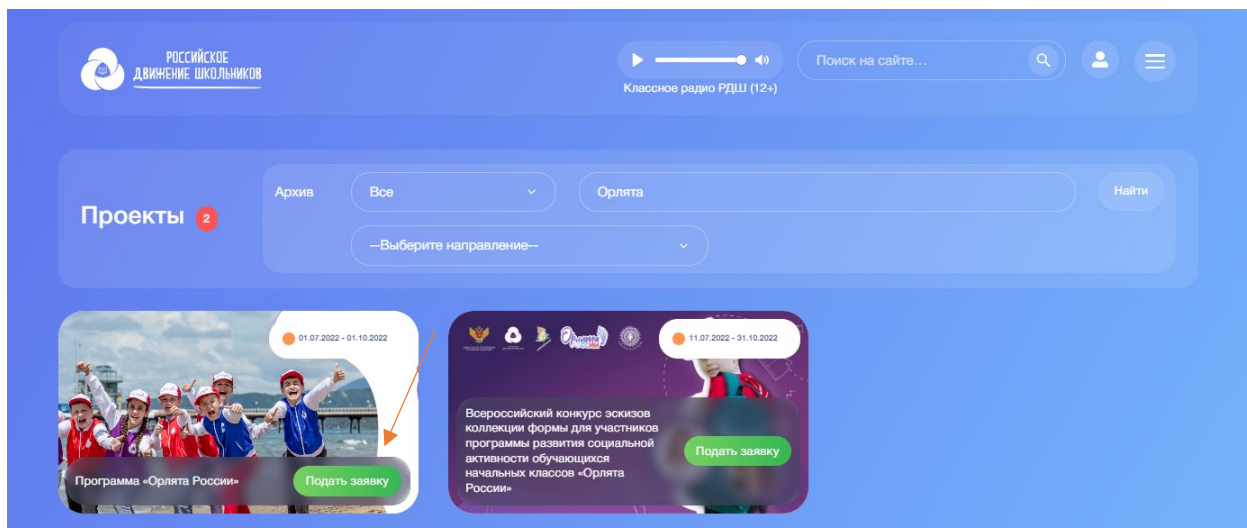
РОССИЙСКОЕ ДВИЖЕНИЕ ШКОЛЬНИКОВ

Классное радио РДШ (12+)

Поиск на сайте...

Проекты 2

Архив

Все

Орлята

Найти

--Выберите направление--

01.07.2022 - 01.10.2022

Программа «Орлята России»

Подать заявку

11.07.2022 - 31.10.2022

Всероссийский конкурс эскизов коллекции формы для участников программы развития социальной активности обучающихся начальных классов «Орлята России»

Подать заявку